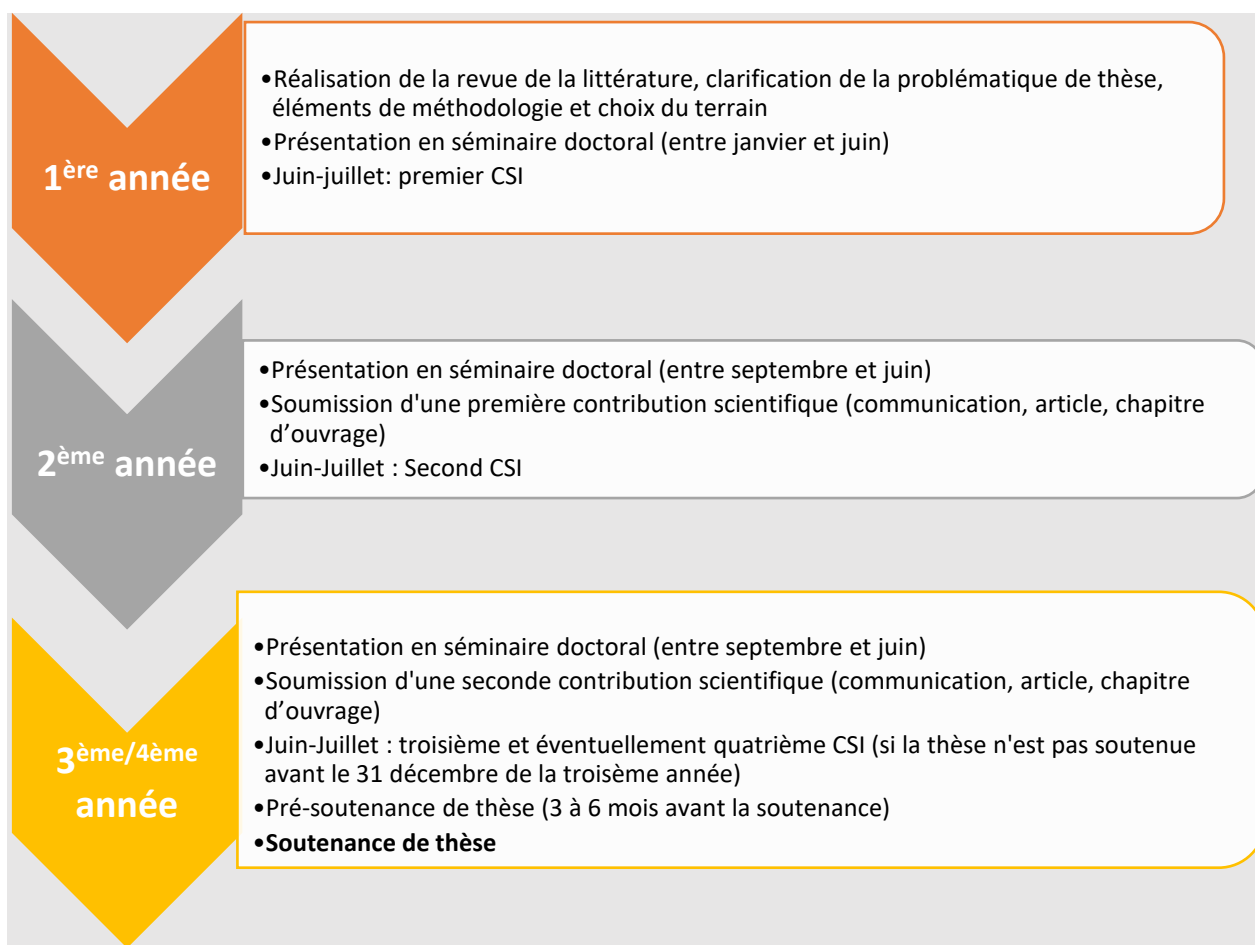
1$^{ère}$ année

•Réalisation de la revue de la littérature, clarification de la problématique de thèse, éléments de méthodologie et choix du terrain
•Présentation en séminaire doctoral (entre janvier et juin)
•Juin-juillet: premier CSI

2$^{ème}$ année

•Présentation en séminaire doctoral (entre septembre et juin)
•Soumission d'une première contribution scientifique (communication, article, chapitre d'ouvrage)
•Juin-Juillet : Second CSI

3$^{ème/4ème}$ année

•Présentation en séminaire doctoral (entre septembre et juin)
•Soumission d'une seconde contribution scientifique (communication, article, chapitre d'ouvrage)
•Juin-Juillet : troisième et éventuellement quatrième CSI (si la thèse n'est pas soutenue avant le 31 décembre de la troisème année)
•Pré-soutenance de thèse (3 à 6 mois avant la soutenance)
•**Soutenance de thèse**